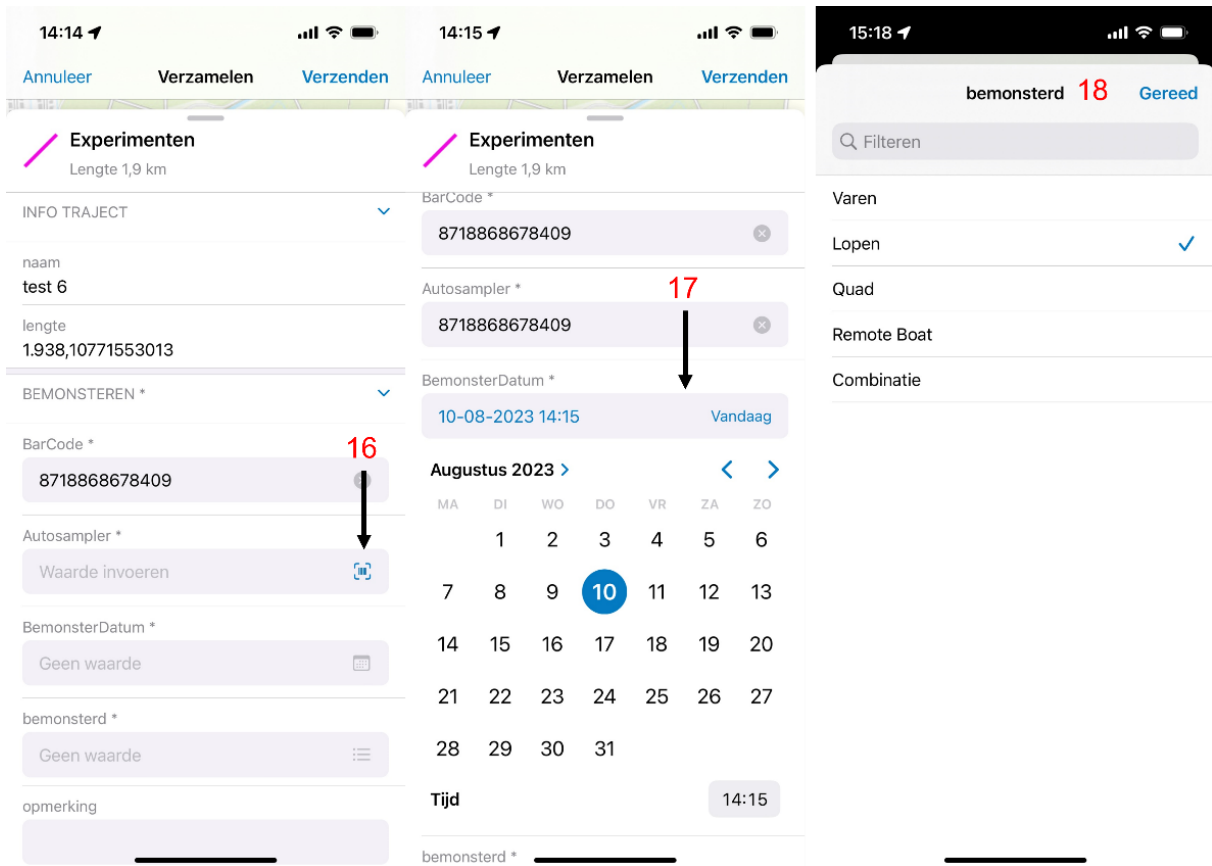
14:14

Annuleer Verzamelen Verzenden

Experimenten
Lengte 1,9 km

INFO TRAJECT

naam
test 6

lengte
1.938,10771553013

BEMONSTEREN *

BarCode *
8718868678409

16

Autosampler *
Waarde invoeren

BemonsterDatum *
Geen waarde

bemonsterd *
Geen waarde

opmerking

14:15

Annuleer Verzamelen Verzenden

Experimenten
Lengte 1,9 km

BarCode *
8718868678409

Autosampler *
8718868678409

17

BemonsterDatum *
10-08-2023 14:15 Vandaag

Augustus 2023

| MA | DI | WO | DO | VR | ZA | ZO |
|---|---|---|---|---|---|---|
| | 1 | 2 | 3 | 4 | 5 | 6 |
| 7 | 8 | 9 | 10 | 11 | 12 | 13 |
| 14 | 15 | 16 | 17 | 18 | 19 | 20 |
| 21 | 22 | 23 | 24 | 25 | 26 | 27 |
| 28 | 29 | 30 | 31 | | | |

Tijd 14:15

bemonsterd *

15:18

bemonsterd 18 Gereed

Filteren

Varen
Lopen
Quad
Remote Boat
Combinatie